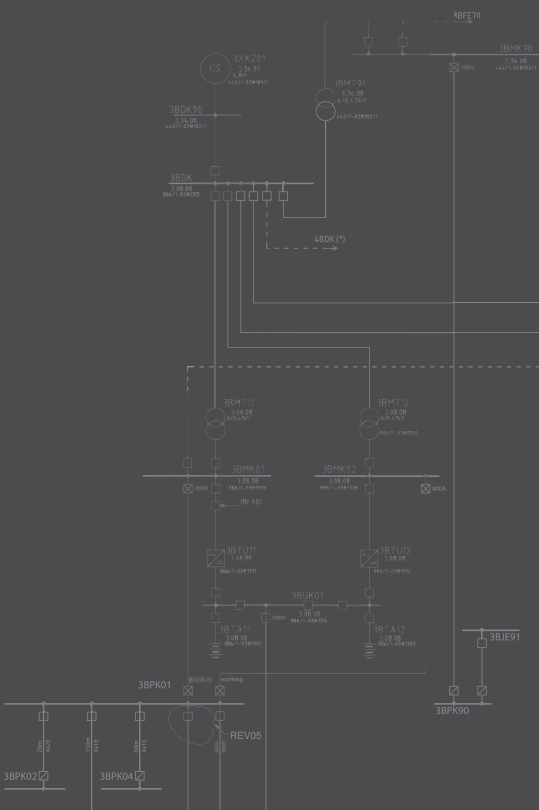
XBFET0

3BMK90
3.14.08

0XKZ01
3.16.81

1BMT91
3.16.08

3BDK90
3.14.08

3BDK
3.08.08

4BDK (*)

3BMT11
3.08.08

3BMT12
3.08.08

3BMK01
3.08.08

3BMK02
3.08.08

1BFA01

3BTU11
3.08.08

3BTU12
3.08.08

3BUK01
3.08.08

3BTA11
3.08.08

3BTA12
3.08.08

3BJE91

3BPK01

working

3BPK90

REV05

3BPK02

3BPK04